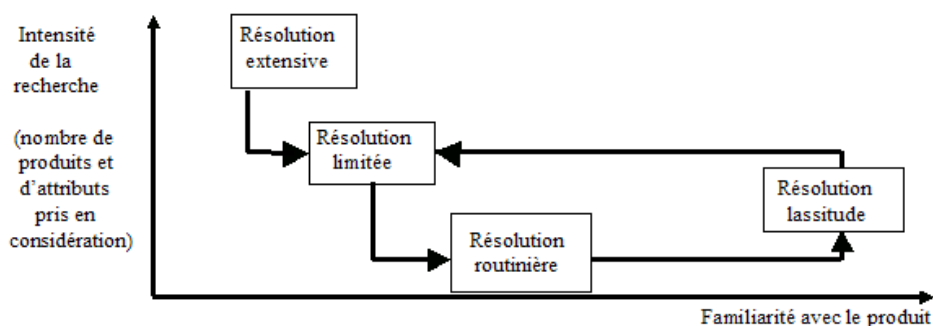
Intensité de la recherche

(nombre de produits et d'attributs pris en considération)

Résolution extensive

Résolution limitée

Résolution lassitude

Résolution routinière

Familiarité avec le produit